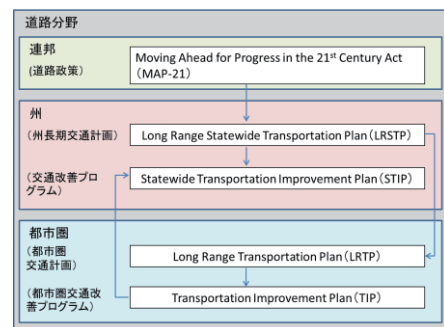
道路分野

連邦
(道路政策)

Moving Ahead for Progress in the 21$^{st}$ Century Act (MAP-21)

州
(州長期交通計画)

Long Range Statewide Transportation Plan (LRSTP)

(交通改善プログラム)

Statewide Transportation Improvement Plan (STIP)

都市圏
(都市圏交通計画)

Long Range Transportation Plan (LRTP)

(都市圏交通改善プログラム)

Transportation Improvement Plan (TIP)